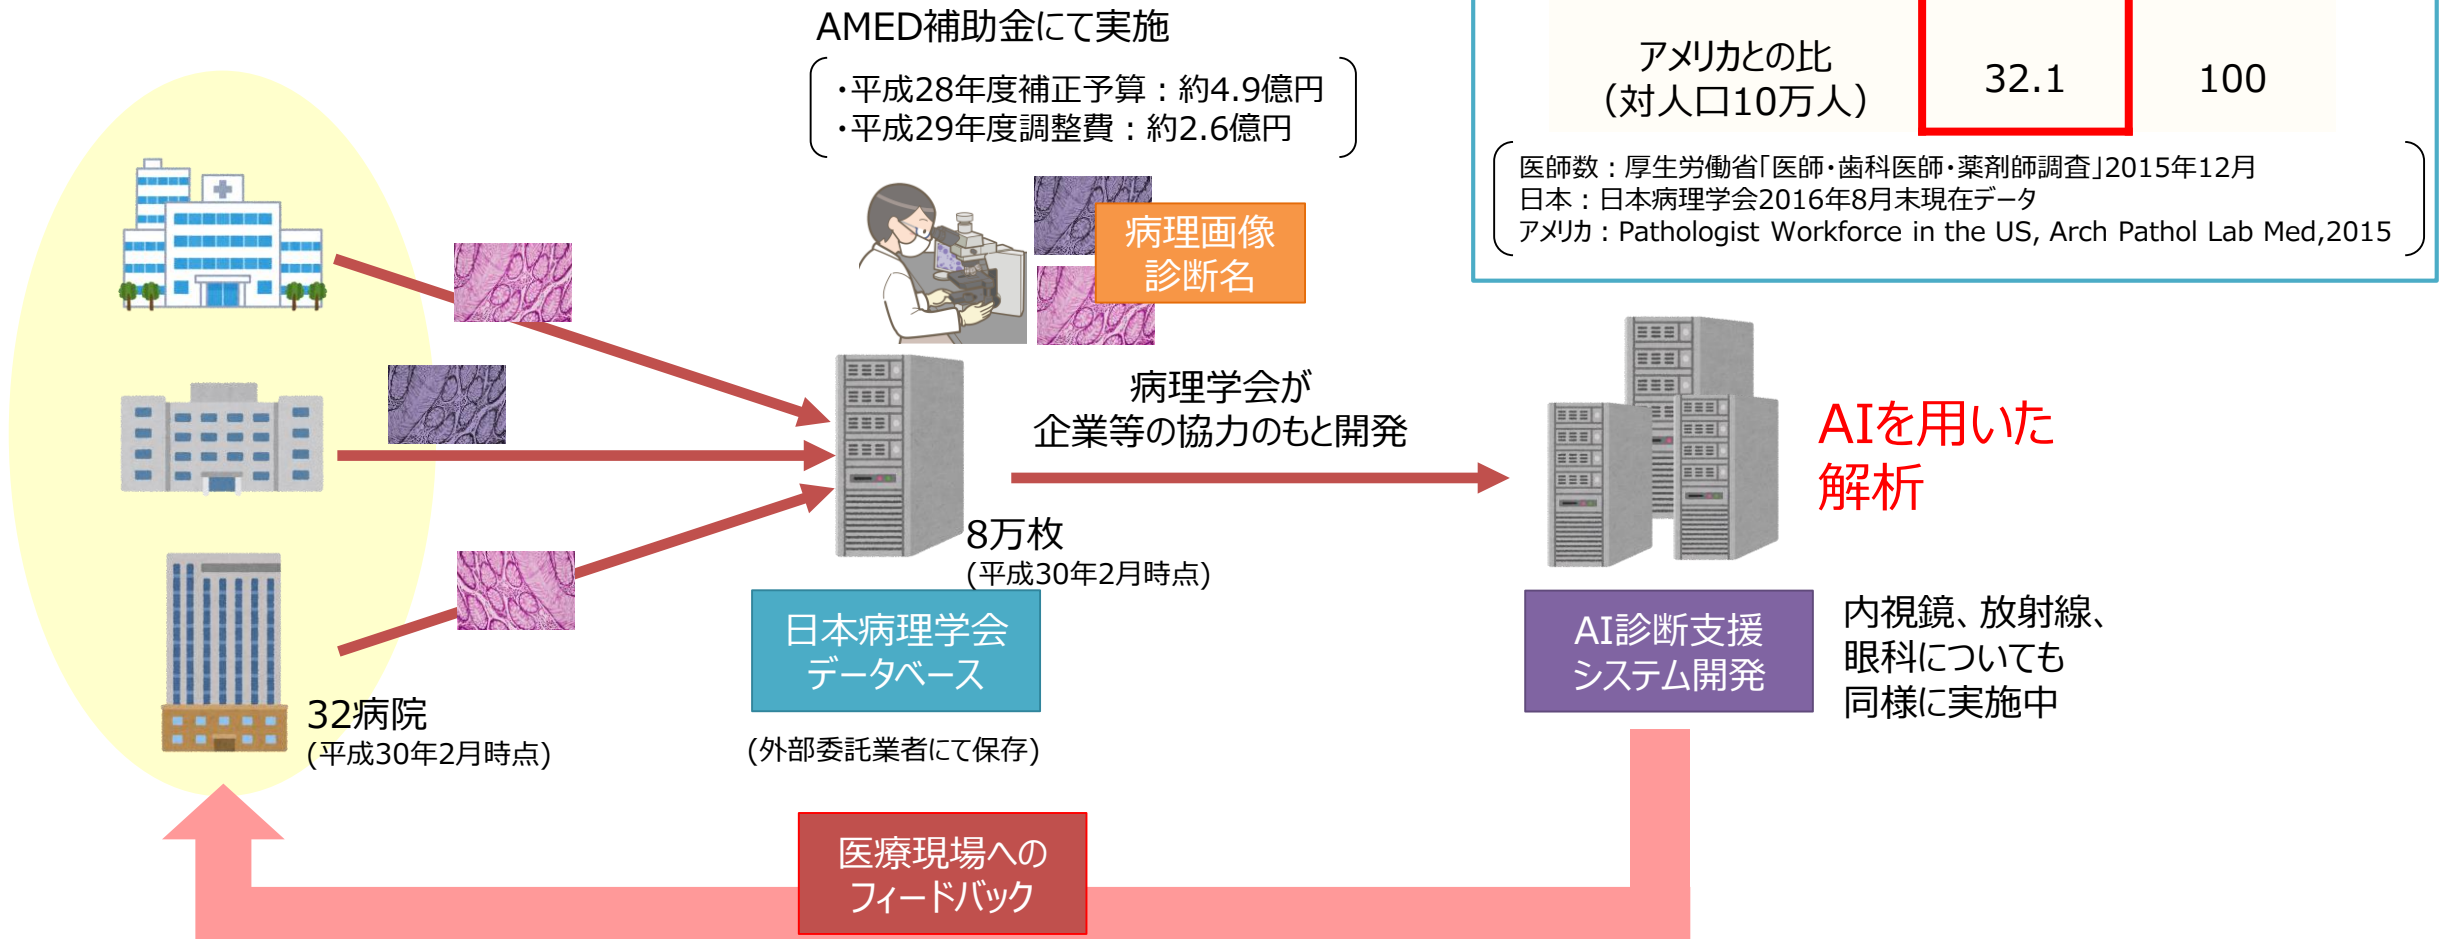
AMED補助金にて実施

・平成28年度補正予算：約4.9億円
・平成29年度調整費：約2.6億円

| アメリカとの比（対人口10万人） | 32.1 | 100 |
|---|---|---|

医師数：厚生労働省「医師・歯科医師・薬剤師調査」2015年12月
日本：日本病理学会2016年8月末現在データ
アメリカ：Pathologist Workforce in the US, Arch Pathol Lab Med,2015

病理画像
診断名

病理学会が
企業等の協力のもと開発

AIを用いた
解析

8万枚
(平成30年2月時点)

日本病理学会
データベース

(外部委託業者にて保存)

AI診断支援
システム開発

内視鏡、放射線、
眼科についても
同様に実施中

32病院
(平成30年2月時点)

医療現場への
フィードバック